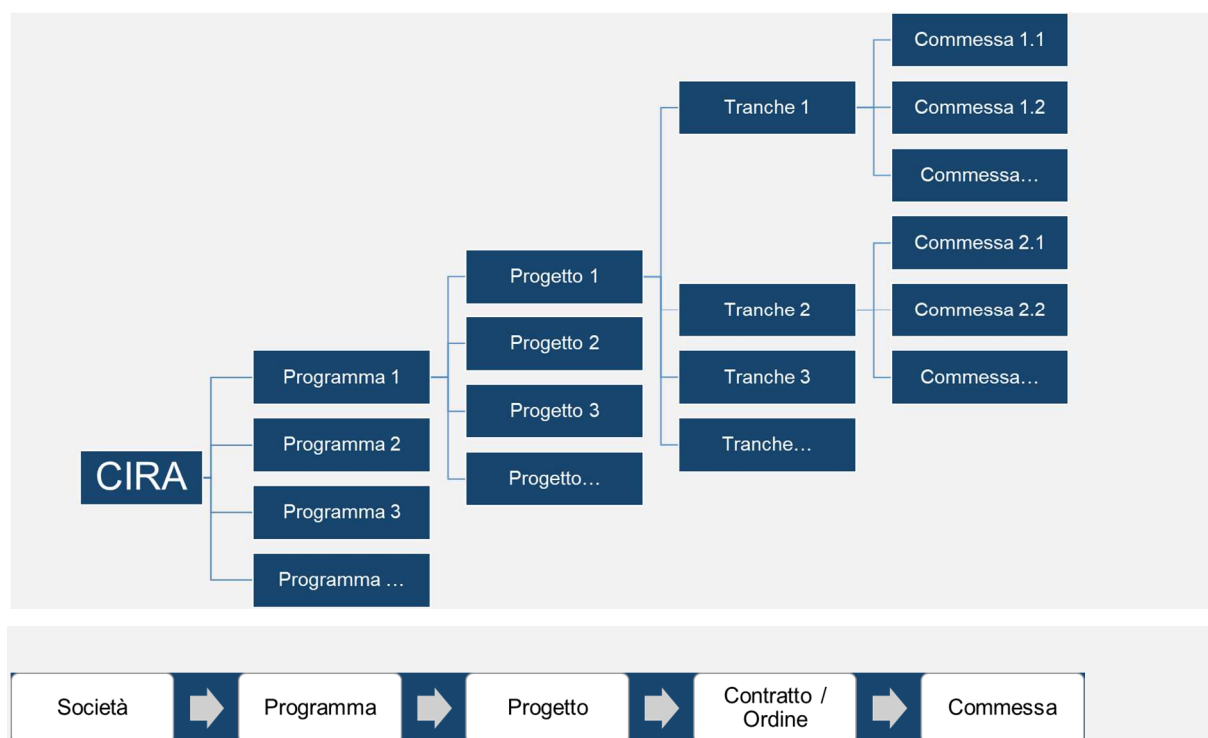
CIRA

Programma 1
Programma 2
Programma 3
Programma …

Progetto 1
Progetto 2
Progetto 3
Progetto…

Tranche 1
Tranche 2
Tranche 3
Tranche…

Commessa 1.1
Commessa 1.2
Commessa…
Commessa 2.1
Commessa 2.2
Commessa…

Società
Programma
Progetto
Contratto / Ordine
Commessa